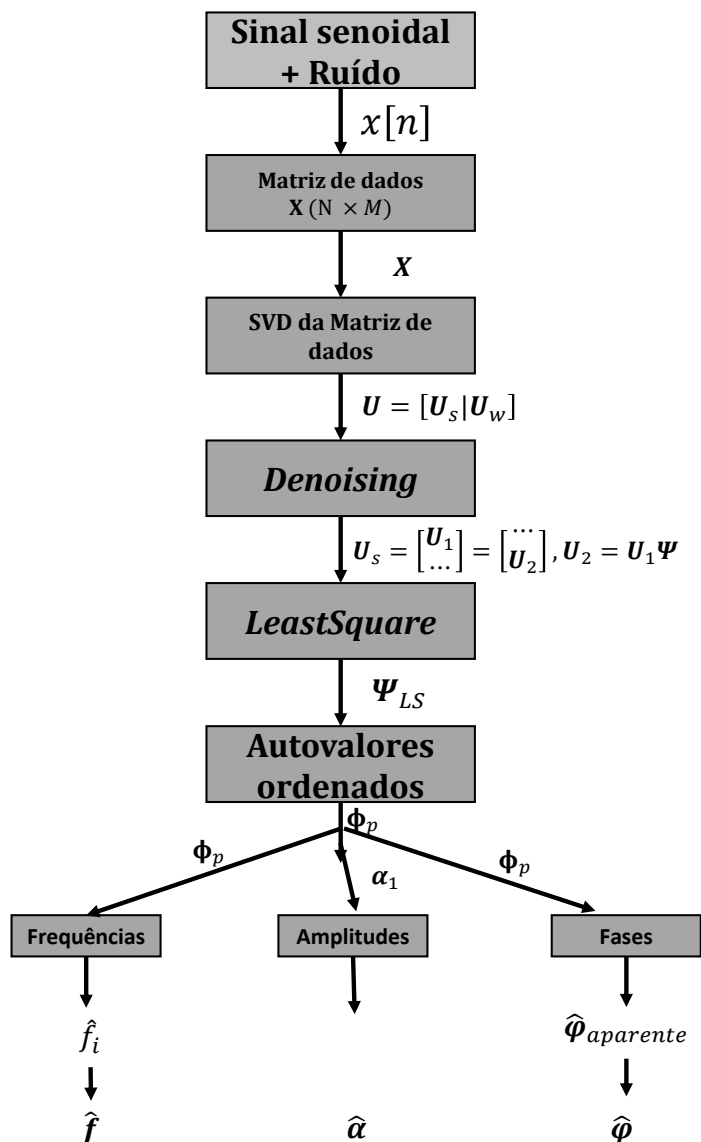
Sinal senoidal + Ruído

$x[n]$

Matriz de dados
$\mathbf{X}$ (N $\times M$)

$\boldsymbol{X}$

SVD da Matriz de dados

$\boldsymbol{U} = [\boldsymbol{U}_s|\boldsymbol{U}_w]$

*Denoising*

$\boldsymbol{U}_s = \begin{bmatrix}\boldsymbol{U}_1 \\ \dots\end{bmatrix} = \begin{bmatrix}\dots \\ \boldsymbol{U}_2\end{bmatrix}, \boldsymbol{U}_2 = \boldsymbol{U}_1\boldsymbol{\Psi}$

*LeastSquare*

$\boldsymbol{\Psi}_{LS}$

Autovalores ordenados

$\boldsymbol{\Phi}_p$

$\boldsymbol{\Phi}_p$

$\boldsymbol{\alpha}_1$

$\boldsymbol{\Phi}_p$

Frequências

Amplitudes

Fases

$\hat{f}_i$

$\widehat{\boldsymbol{\varphi}}_{aparente}$

$\hat{\boldsymbol{f}}$

$\widehat{\boldsymbol{\alpha}}$

$\widehat{\boldsymbol{\varphi}}$